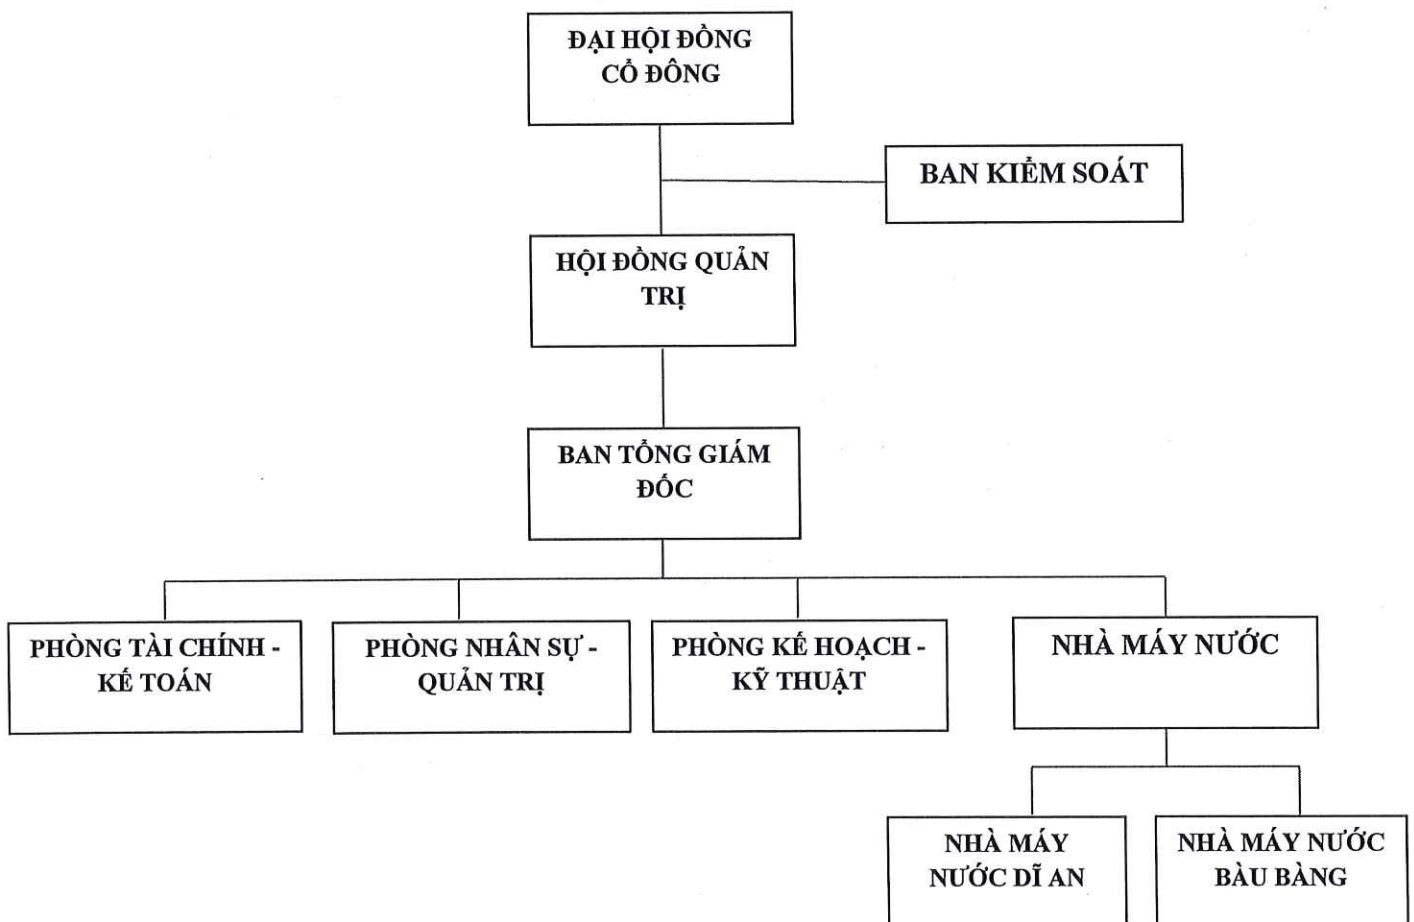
ĐẠI HỘI ĐỒNG CỔ ĐÔNG

BAN KIỂM SOÁT

HỘI ĐỒNG QUẢN TRỊ

BAN TỔNG GIÁM ĐỐC

PHÒNG TÀI CHÍNH - KẾ TOÁN

PHÒNG NHÂN SỰ - QUẢN TRỊ

PHÒNG KẾ HOẠCH - KỸ THUẬT

NHÀ MÁY NƯỚC

NHÀ MÁY NƯỚC DĨ AN

NHÀ MÁY NƯỚC BÀU BÀNG